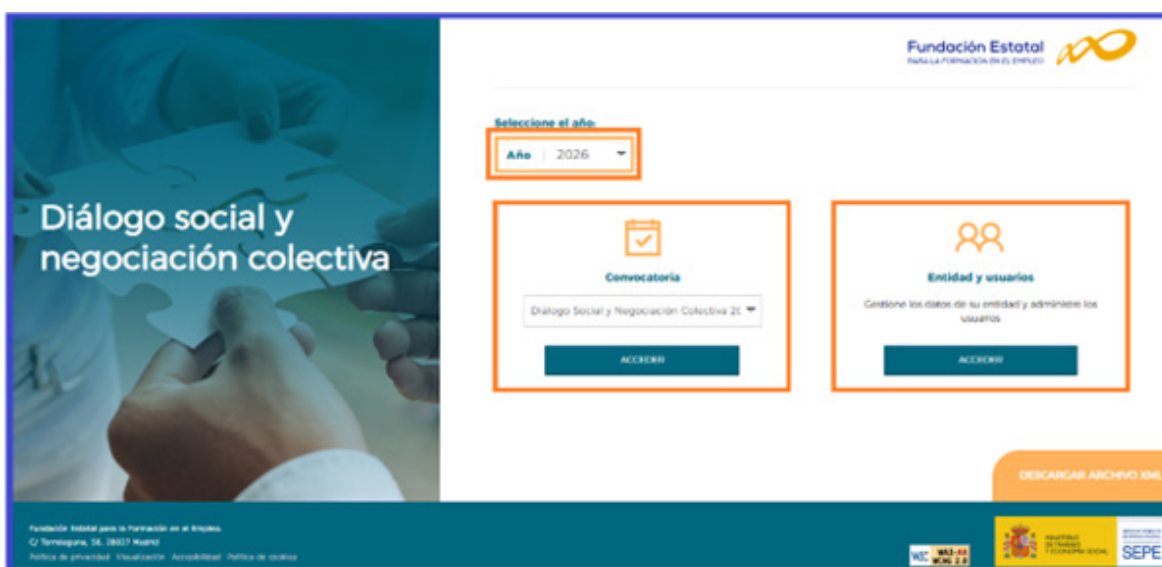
Diálogo social y negociación colectiva

Fundación Estatal
PARA LA FORMACIÓN EN EL EMPLEO

Seleccione el año:
Año 2026

Convocatoria
Diálogo Social y Negociación Colectiva 20
ACCEDER

Entidad y usuarios
Gestione los datos de su entidad y administre los usuarios
ACCEDER

DESCARGAR ARCHIVO XML

Fundación Estatal para la Formación en el Empleo.
C/ Torrelaguna, 56. 28027 Madrid
Política de privacidad Visualización Accesibilidad Política de cookies

W3C WAI-AA WCAG 2.0

MINISTERIO DE TRABAJO Y ECONOMÍA SOCIAL

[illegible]
SEPE